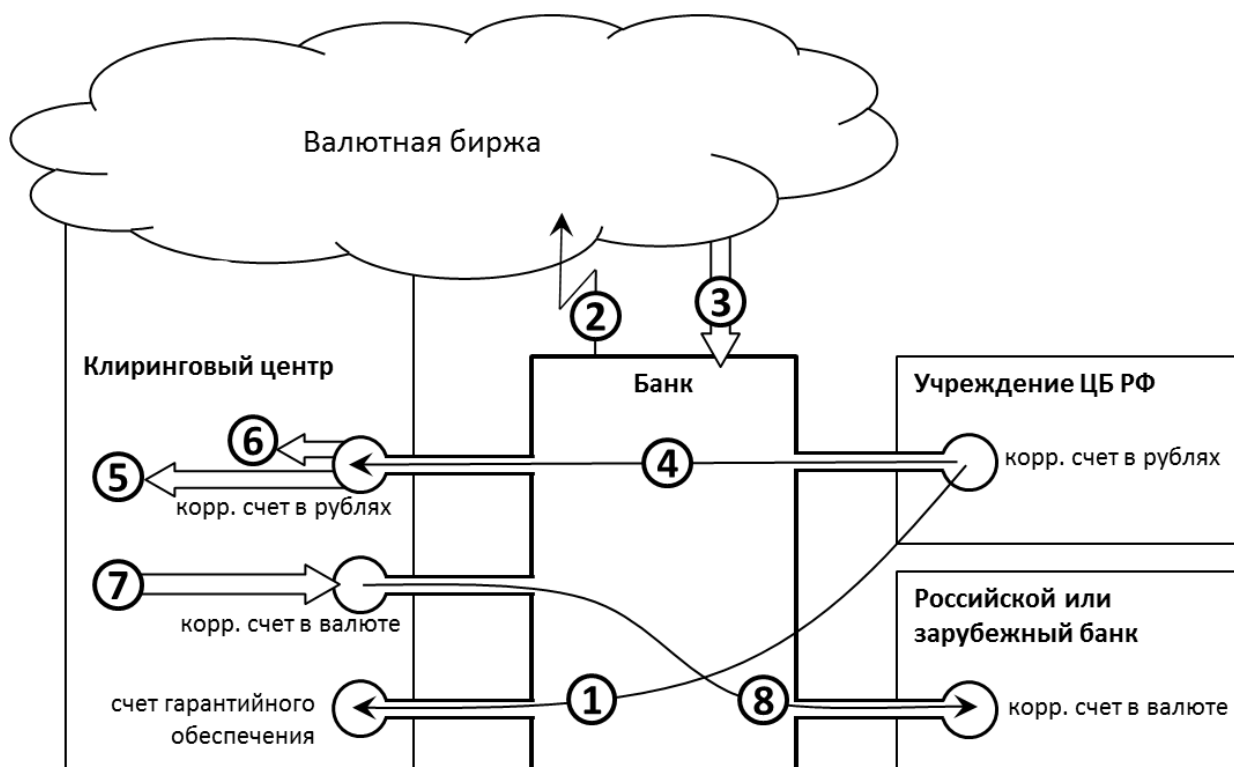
Валютная биржа

2

3

Клиринговый центр

Банк

Учреждение ЦБ РФ

6

5

4

корр. счет в рублях

корр. счет в рублях

7

корр. счет в валюте

Российской или зарубежный банк

счет гарантийного обеспечения

1

8

корр. счет в валюте